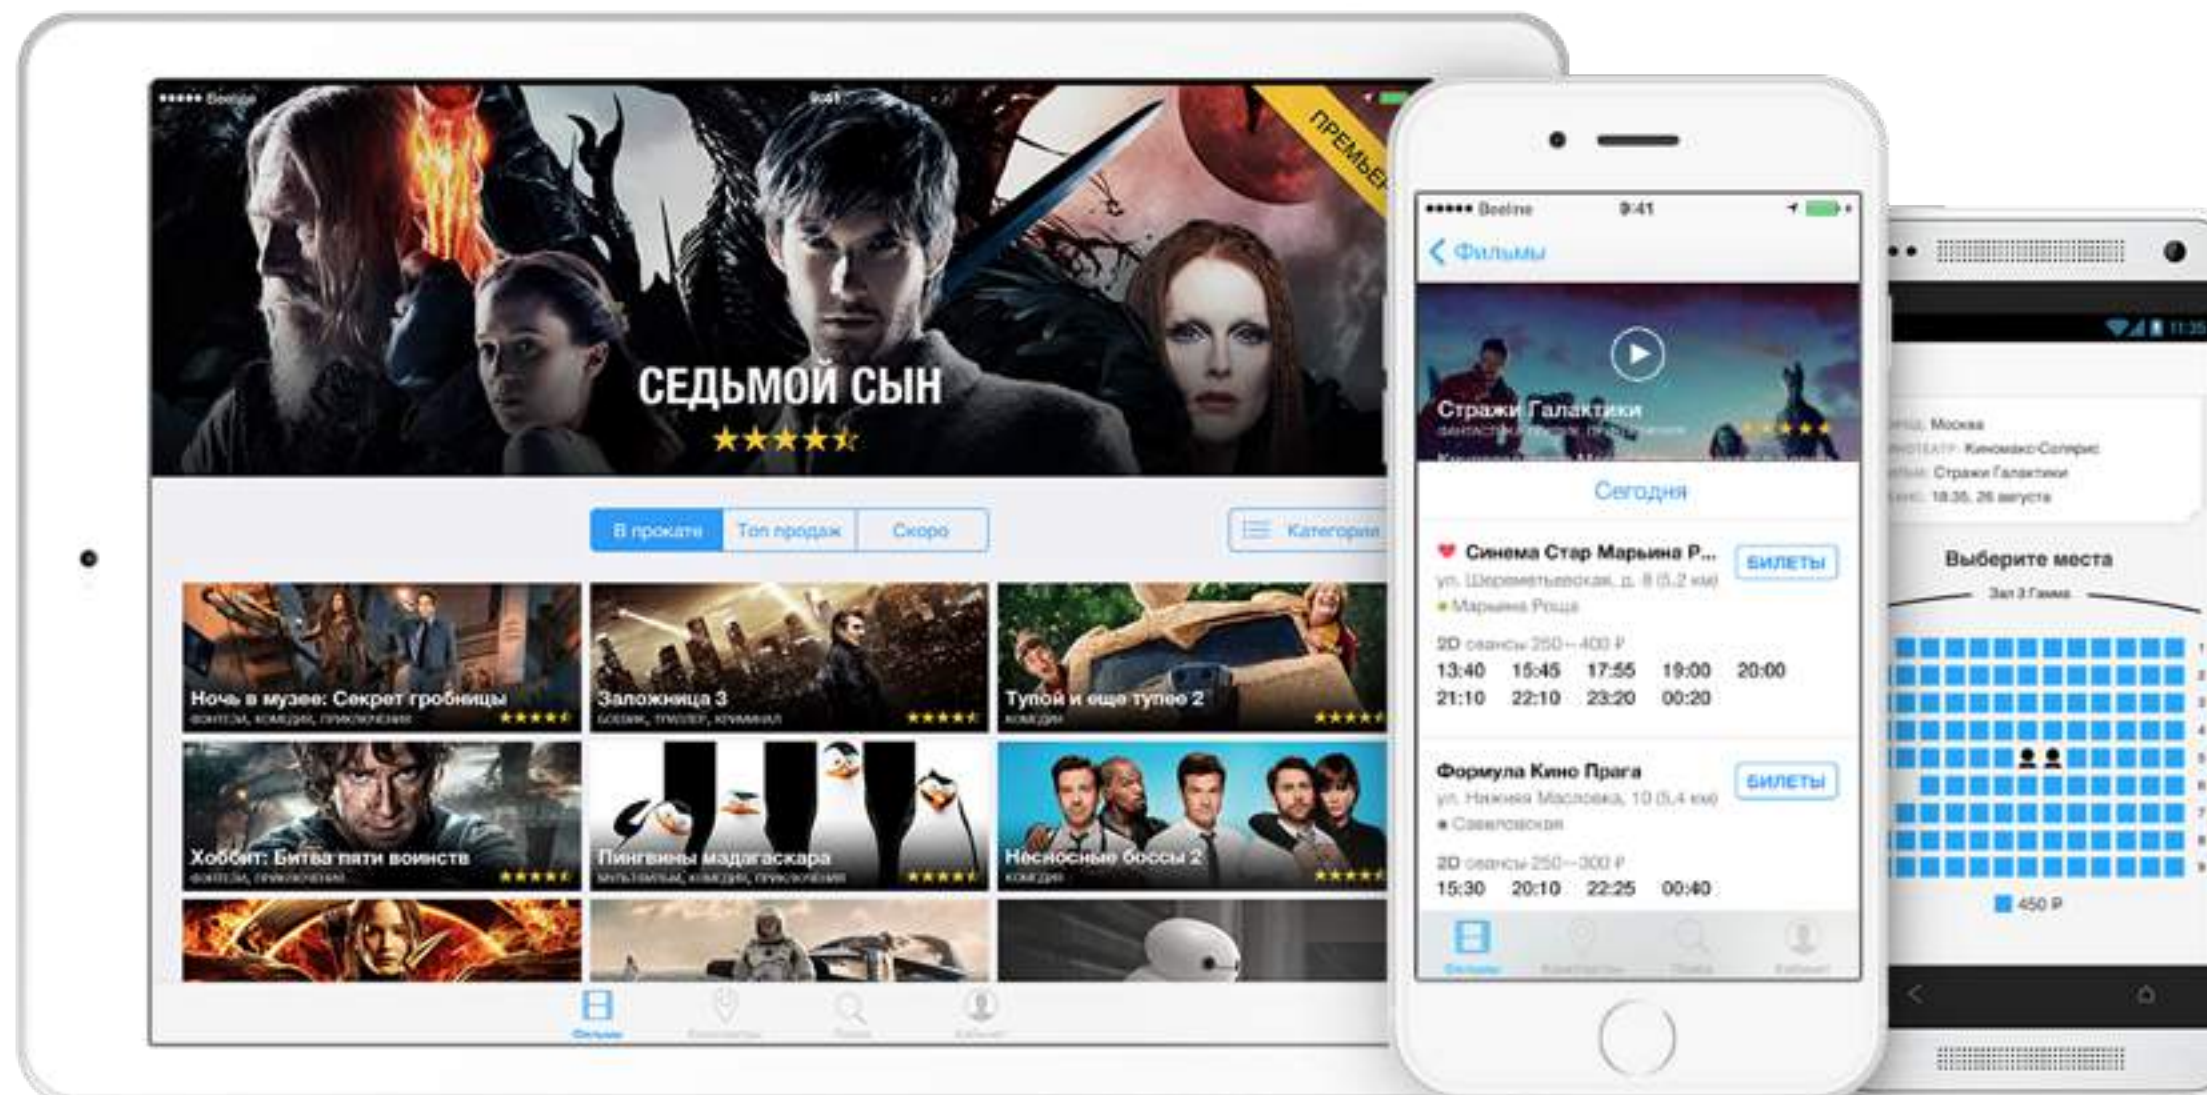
••••• Beeline 9:41

ПРЕМЬЕР

СЕДЬМОЙ СЫН

★★★★☆

В прокате | Топ продаж | Скоро

Категории

Ночь в музее: Секрет гробницы
фэнтези, комедия, приключения

Заложница 3
боевик, триллер, криминал

Тупой и еще тупее 2
комедия

Хоббит: Битва пяти воинств
фэнтези, приключения

Пингвины мадагаскара
мультфильм, комедия, приключения

Несносные боссы 2
комедия

Фильмы

••••• Beeline 9:41

Фильмы

Стражи Галактики
фантастика, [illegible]

Сегодня

Синема Стар Марьина Р...
ул. Шереметьевская, д. 6 (5,2 км)
Марьина Роща

БИЛЕТЫ

2D сеансы 250—400 ₽
13:40 15:45 17:55 19:00 20:00
21:10 22:10 23:20 00:20

Формула Кино Прага
ул. Нижняя Масловка, 10 (5,4 км)
Савеловская

БИЛЕТЫ

2D сеансы 250—300 ₽
15:30 20:10 22:25 00:40

Фильмы

Москва
Киномакс-Солярис
Стражи Галактики
18:35, 26 августа

Выберите места

Зал 3 Гамма

450 ₽